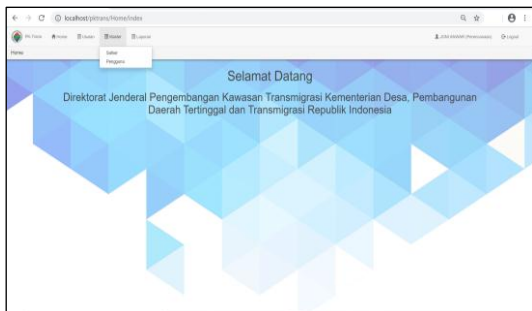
localhost/piktrans/Home/Index

PK-Trans Home Master Modul Laporan Daftar Pengguna JOKO BAHARI (Pembimbing) Logout

Home

Selamat Datang

Direktorat Jenderal Pengembangan Kawasan Transmigrasi Kementerian Desa, Pembangunan Daerah Tertinggal dan Transmigrasi Republik Indonesia